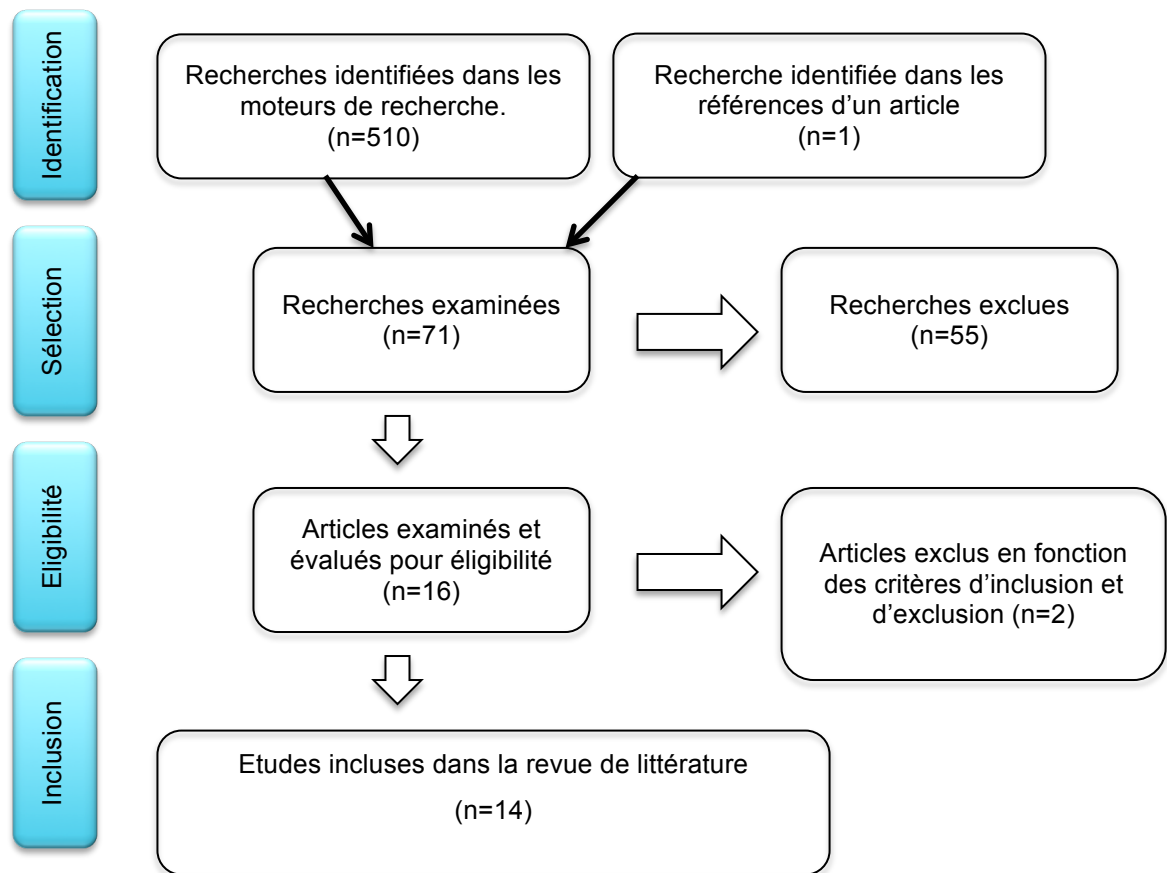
Identification

Recherches identifiées dans les moteurs de recherche.
(n=510)

Recherche identifiée dans les références d'un article
(n=1)

Sélection

Recherches examinées
(n=71)

Recherches exclues
(n=55)

Eligibilité

Articles examinés et évalués pour éligibilité
(n=16)

Articles exclus en fonction des critères d'inclusion et d'exclusion (n=2)

Inclusion

Etudes incluses dans la revue de littérature
(n=14)